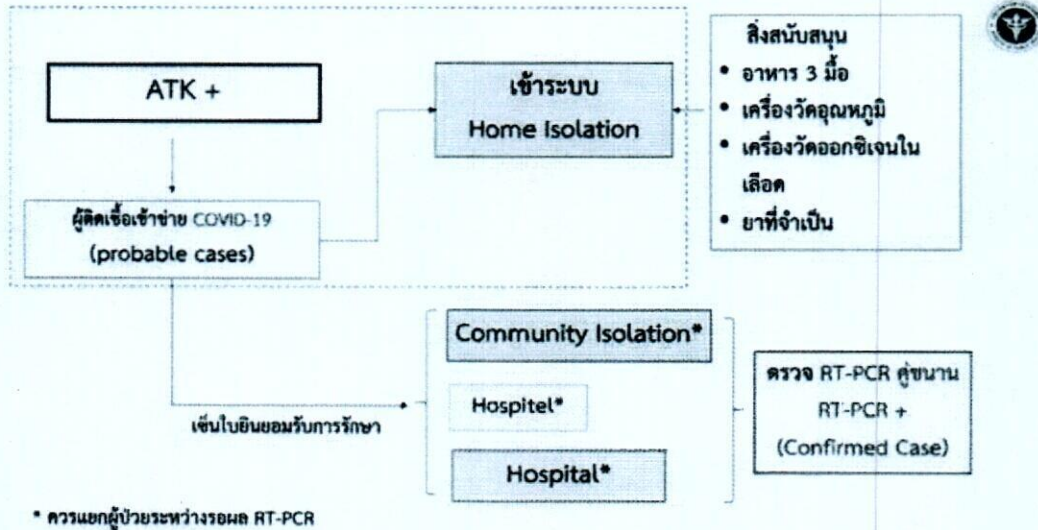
ATK +

ผู้ติดเชื้อเข้าข่าย COVID-19 (probable cases)

เข้าระบบ Home Isolation

สิ่งสนับสนุน
• อาหาร 3 มื้อ
• เครื่องวัดอุณหภูมิ
• เครื่องวัดออกซิเจนในเลือด
• ยาที่จำเป็น

เซ็นใบยินยอมรับการรักษา

Community Isolation*

Hospitel*

Hospital*

ตรวจ RT-PCR คู่ขนาน
RT-PCR +
(Confirmed Case)

* ควรแยกผู้ป่วยระหว่างรอผล RT-PCR